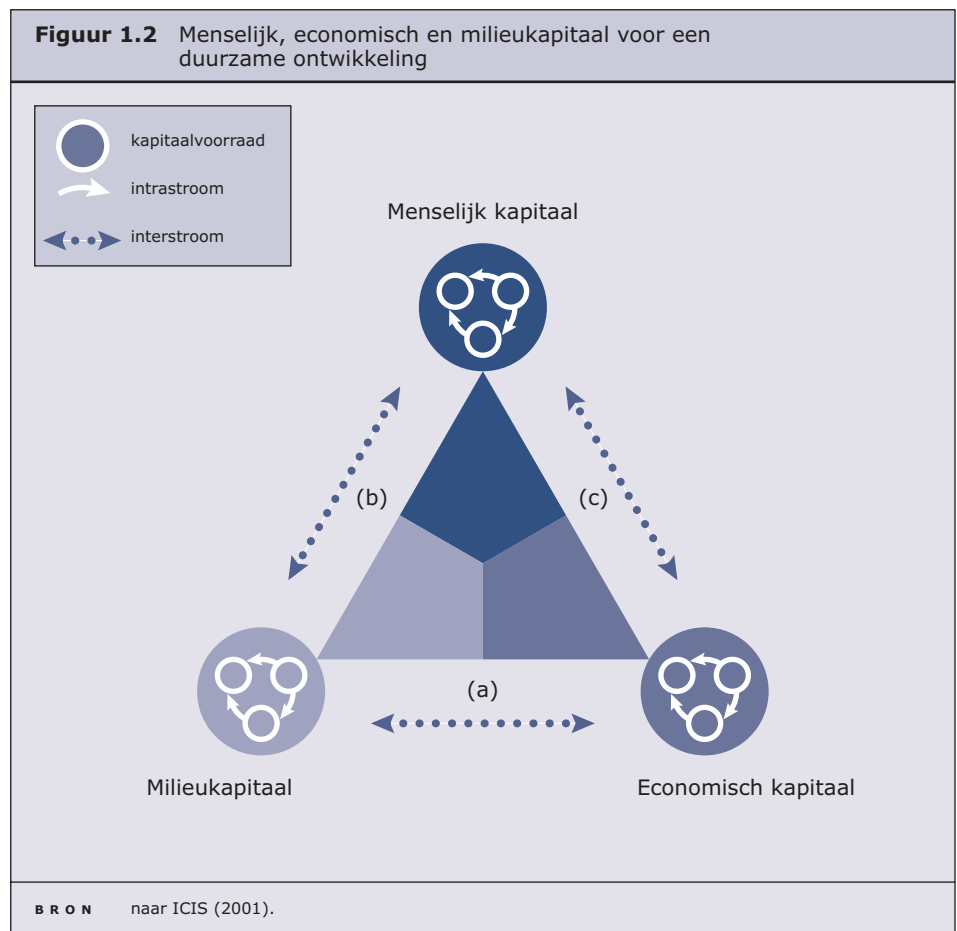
**Figuur 1.2** Menselijk, economisch en milieukapitaal voor een duurzame ontwikkeling

kapitaalvoorraad
intrastroom
interstroom

Menselijk kapitaal

(b)

(c)

(a)

Milieukapitaal

Economisch kapitaal

BRON naar ICIS (2001).